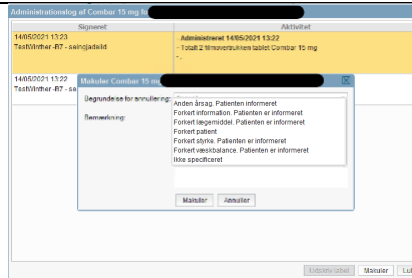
Administrationslog af Combar 15 mg fo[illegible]

| Signeret | Aktivitet |
|---|---|
| 14/05/2021 13:23 TestWinther -B7 - sengeafdeling | Administreret 14/05/2021 13:22 - Totalt 2 filmovertrukken tablet Combar 15 mg - . |
| 14/05/2021 13:22 TestWinther -B7 - se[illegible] | |

Makuler Combar 15 m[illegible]

Begrundelse for annullering:

Bemærkning:

Anden årsag. Patienten informeret
Forkert information. Patienten er informeret
Forkert lægemiddel. Patienten er informeret
Forkert patient
Forkert styrke. Patienten er informeret
Forkert væskebalance. Patienten er informeret
Ikke specificeret

Makuler Annuller

Erstatningsdosering Makuler Luk